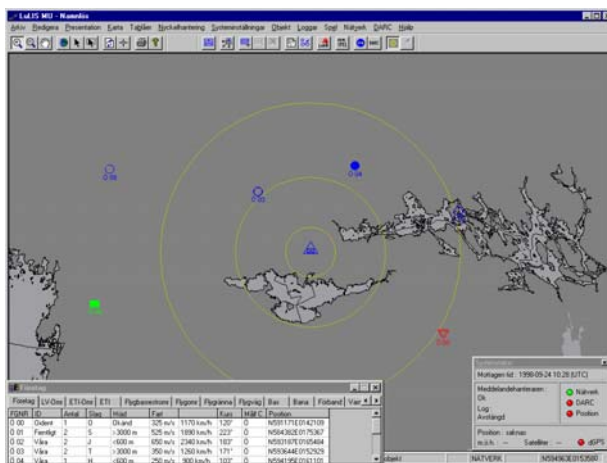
LuLIS MU - Namnlös

Arkiv Redigera Presentation Karta Tabller Nyckelhantering Systeminställningar Objekt Loggar Spel Nätverk DARC Hjälp

Företag

Företag LV-Om ETI-Om ETI Flygbasenstone Flygone Flygränna Flygväg Bas Bana Förband Vän

| FGNR | ID | Antal | Slag | Höjd | Fart | | Kurs | Märk C | Position |
|---|---|---|---|---|---|---|---|---|---|
| 0 00 | Okänt | 1 | 0 | Okänd | 325 m/s | 1170 km/h | 120° | | N591171E0142109 |
| 0 01 | Fientligt | 2 | S | >3000 m | 525 m/s | 1890 km/h | 223° | | N584362E0175367 |
| 0 02 | Vän | 2 | J | <600 m | 650 m/s | 2340 km/h | 183° | | N593197E0165484 |
| 0 03 | Vän | 2 | T | >3000 m | 350 m/s | 1260 km/h | 171° | | N593644E0152929 |
| 0 04 | Vän | 1 | H | <600 m | 250 m/s | 900 km/h | 102° | | N594195E0161101 |

Mottagen tid : 1998-09-24 10:28 (UTC)

Meddelandehanteraren: Ok

Log: Avstängd

Nätverk

DARC

Position

Position : saknas

m.ö.h. : -- Satellite : --

dGPS

NÄTVERK

N594963E0153580